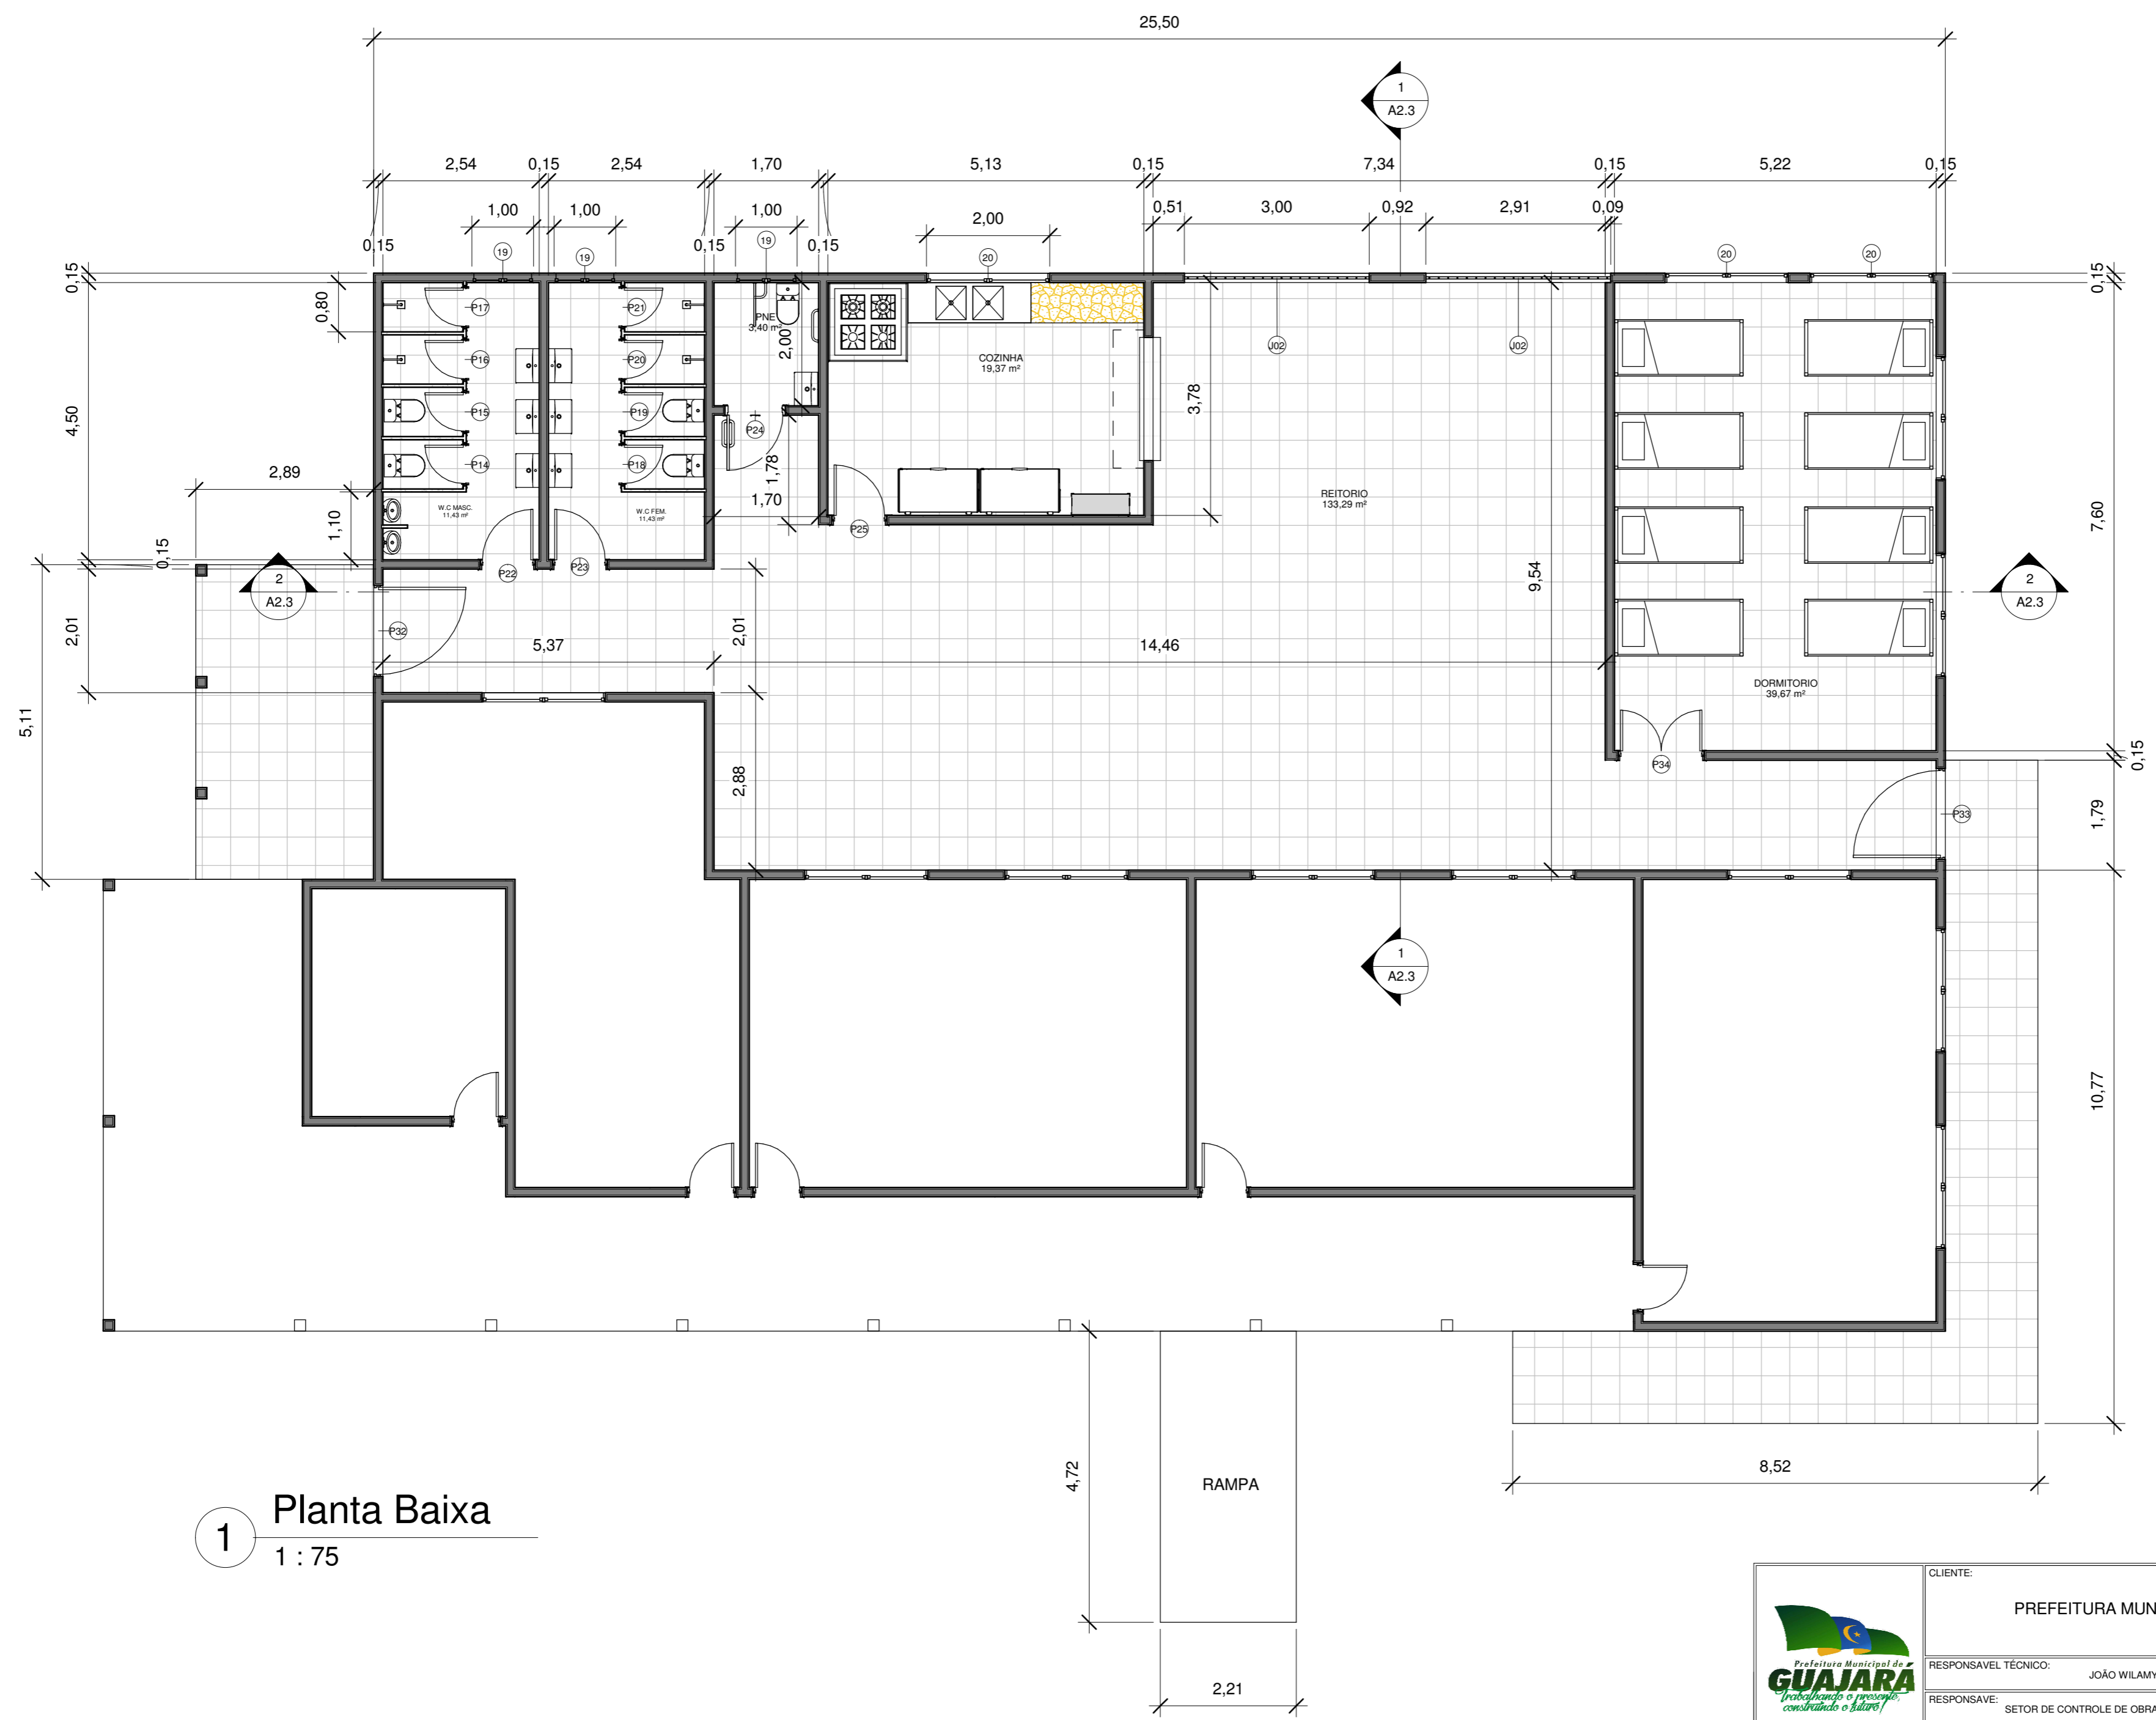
25,50

1
A2.3

2,54 0,15 2,54 1,70 5,13 0,15 7,34 0,15 5,22 0,15

1,00 1,00 1,00 2,00 0,51 3,00 0,92 2,91 0,09

0,15 0,15 0,15

19 19 19 20 20 20

0,15 0,80 4,50

P17 P16 P15 P14 P21 P20 P19 P18

PNE
3,40 m²

2,00

COZINHA
19,37 m²

3,78

J02 J02

P24

1,78

1,70

P25

W.C MASC.
11,43 m²

W.C FEM.
11,43 m²

2,89

1,10

0,15

P22 P23

REITORIO
133,29 m²

9,54

0,15

7,60

2
A2.3

2,01

P32

5,37

2,01

14,46

DORMITORIO
39,67 m²

P34

0,15

5,11

2,88

P33

1,79

1
A2.3

10,77

4,72

RAMPA

8,52

1 Planta Baixa
1 : 75

2,21

CLIENTE:
PREFEITURA MUN

RESPONSAVEL TÉCNICO:
JOÃO WILAMY

RESPONSAVE:
SETOR DE CONTROLE DE OBRA

Prefeitura Municipal de
GUAJARÁ
Trabalhando o presente, construindo o futuro!